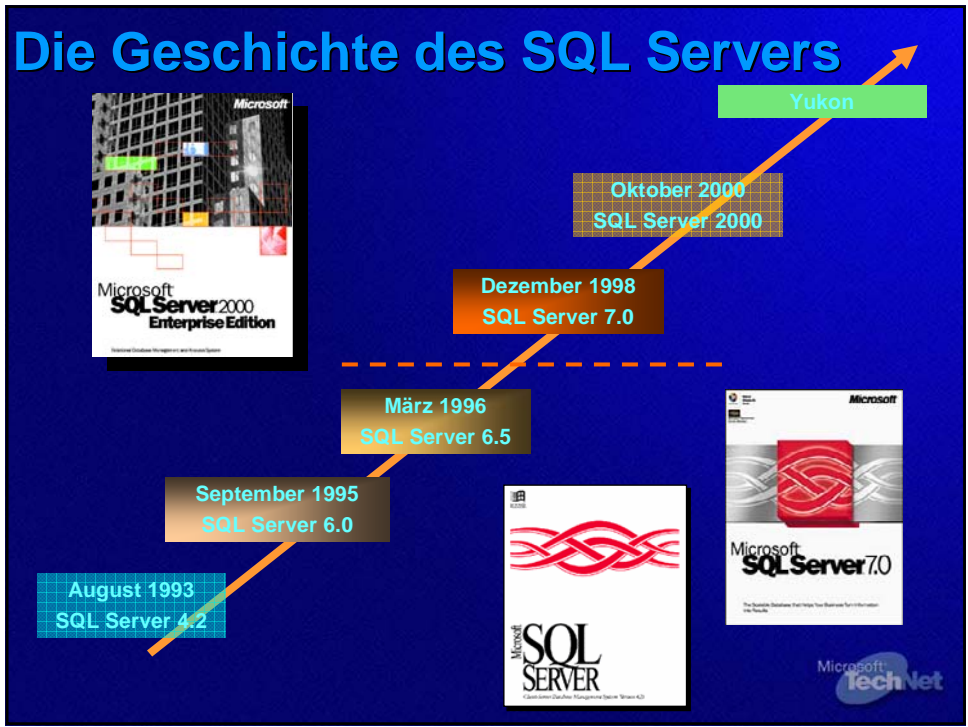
Die Geschichte des SQL Servers

Yukon

Oktober 2000
SQL Server 2000

Dezember 1998
SQL Server 7.0

März 1996
SQL Server 6.5

September 1995
SQL Server 6.0

August 1993
SQL Server 4.2

Microsoft

Microsoft SQL Server 2000 Enterprise Edition

Relational Database Management and Analysis System

Microsoft

Microsoft SQL Server 7.0

Microsoft SQL SERVER

Client-Server Database Management System Version 4.2

Microsoft TechNet